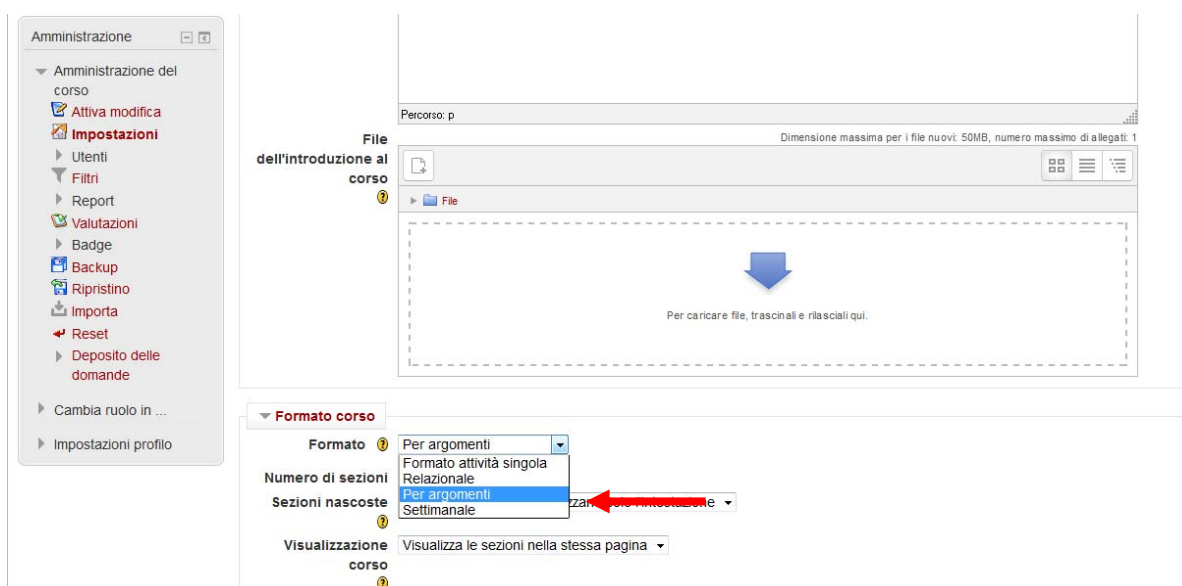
Amministrazione

Amministrazione del corso
Attiva modifica
Impostazioni
Utenti
Filtri
Report
Valutazioni
Badge
Backup
Ripristino
Importa
Reset
Deposito delle domande

Cambia ruolo in ...

Impostazioni profilo

Percorso: p

File dell'introduzione al corso

Dimensione massima per i file nuovi: 50MB, numero massimo di allegati: 1

File

Per caricare file, trascinali e rilasciali qui.

Formato corso

Formato
Per argomenti
Formato attività singola
Relazionale
Per argomenti
Settimanale

Numero di sezioni

Sezioni nascoste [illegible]

Visualizzazione corso
Visualizza le sezioni nella stessa pagina